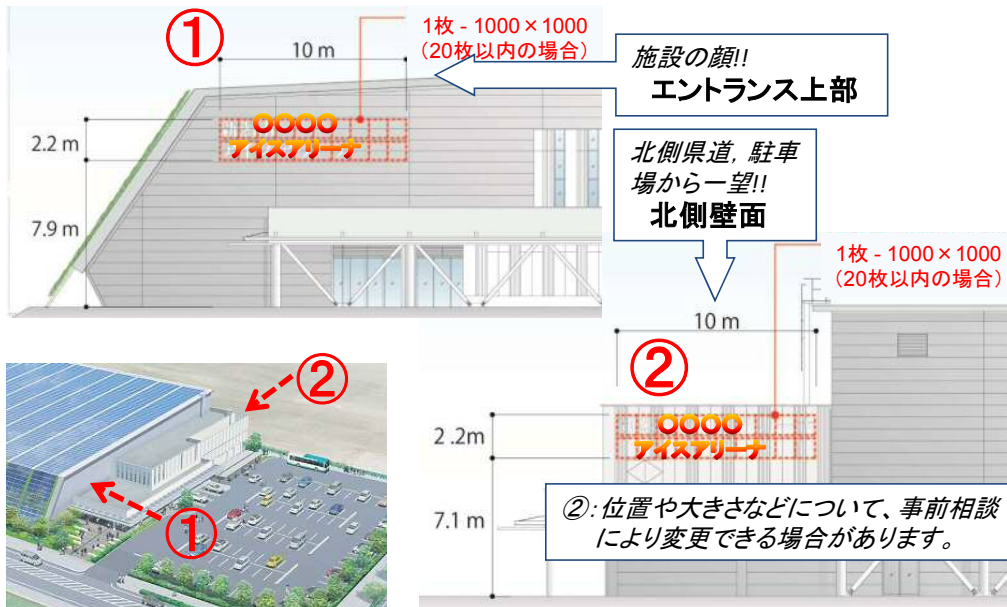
①

1枚 - 1000×1000
（20枚以内の場合）

10 m

施設の顔!!
エントランス上部

2.2 m

7.9 m

○○○○
アイスアリーナ

北側県道，駐車場から一望!!
北側壁面

1枚 - 1000×1000
（20枚以内の場合）

10 m

②

②

2.2m

○○○○
アイスアリーナ

7.1 m

①

②：位置や大きさなどについて、事前相談により変更できる場合があります。